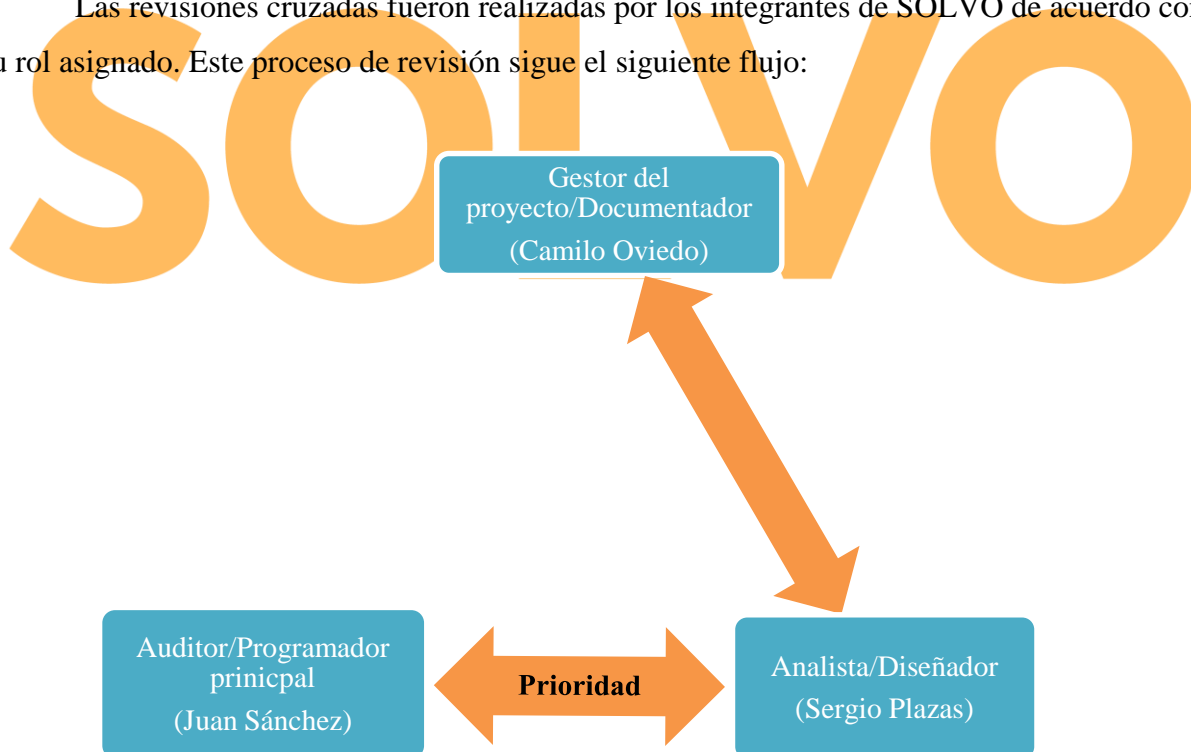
Las revisiones cruzadas fueron realizadas por los integrantes de SOLVO de acuerdo co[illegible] rol asignado. Este proceso de revisión sigue el siguiente flujo:

SOLVO

Gestor del proyecto/Documentador
(Camilo Oviedo)

Auditor/Programador prinicpal
(Juan Sánchez)

Prioridad

Analista/Diseñador
(Sergio Plazas)